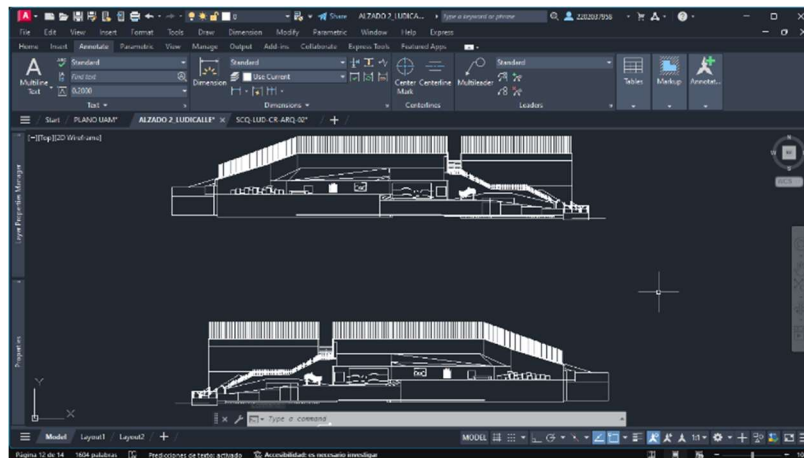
Share ALZADO 2_LUDICA... Type a keyword or phrase 2202037958

File Edit View Insert Format Tools Draw Dimension Modify Parametric Window Help Express

Home Insert Annotate Parametric View Manage Output Add-ins Collaborate Express Tools Featured Apps

Multiline Text
Standard
Find text
0.2000
Text

Dimension
Standard
Use Current
Dimensions

Center Mark
Centerline
Centerlines

Multileader
Standard
Leaders

Tables
Markup
Annotat...

Start PLANO UAM* ALZADO 2_LUDICALLE* SCQ-LUD-CR-ARQ-02*

[-][Top][2D Wireframe]

Layer Properties Manager

Properties

Type a command

Model Layout1 Layout2

MODEL

Página 12 de 14 1604 palabras Predicciones de texto: activado Accesibilidad: es necesario investigar